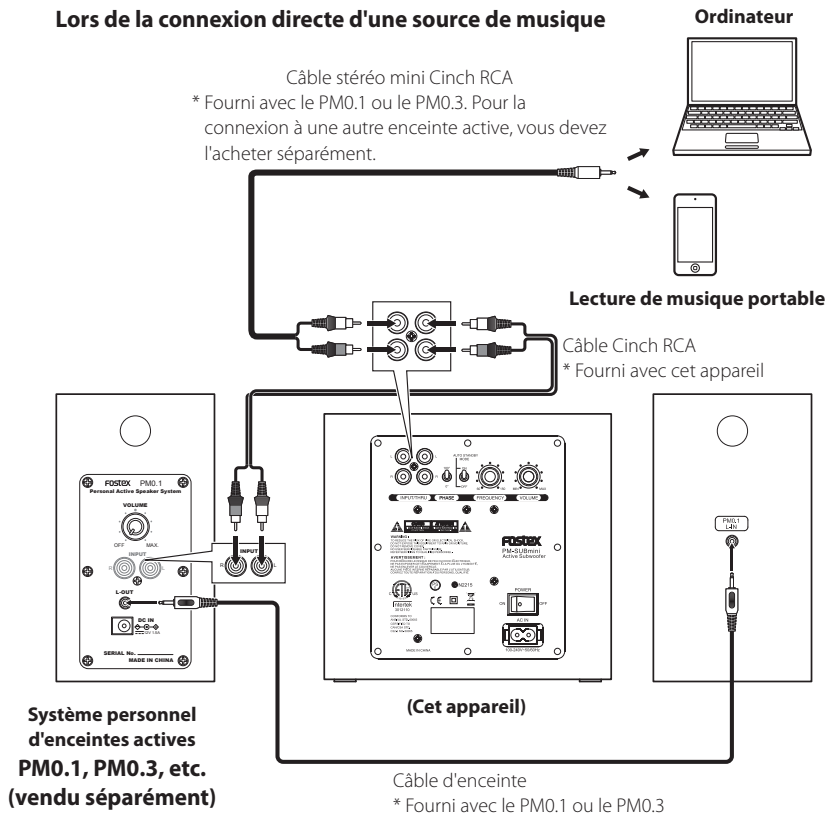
Lors de la connexion directe d'une source de musique

Ordinateur

Câble stéréo mini Cinch RCA
* Fourni avec le PM0.1 ou le PM0.3. Pour la connexion à une autre enceinte active, vous devez l'acheter séparément.

Lecture de musique portable

Câble Cinch RCA
* Fourni avec cet appareil

FOSTEX PM0.1
Personal Active Speaker System
VOLUME
OFF MAX.
INPUT
R L
L-OUT
DC IN
SERIAL No.
MADE IN CHINA

INPUT
R L

INPUT/THRU PHASE FREQUENCY VOLUME
AUTO STANDBY MODE
ON OFF
FOSTEX
PM-SUBmini
Active Subwoofer
POWER
ON OFF
AC IN
MADE IN CHINA

PM0.1
L-IN

Système personnel d'enceintes actives
PM0.1, PM0.3, etc.
(vendu séparément)

(Cet appareil)

Câble d'enceinte
* Fourni avec le PM0.1 ou le PM0.3